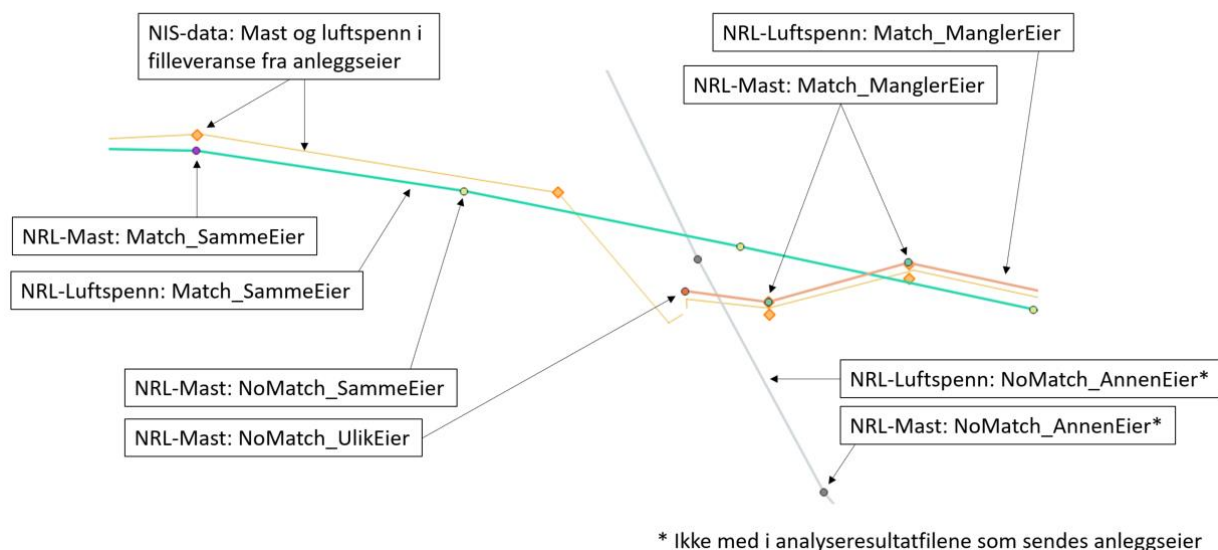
NIS-data: Mast og luftspenn i filleveranse fra anleggseier

NRL-Luftspenn: Match_ManglerEier

NRL-Mast: Match_ManglerEier

NRL-Mast: Match_SammeEier

NRL-Luftspenn: Match_SammeEier

NRL-Mast: NoMatch_SammeEier

NRL-Mast: NoMatch_UlikEier

NRL-Luftspenn: NoMatch_AnnenEier*

NRL-Mast: NoMatch_AnnenEier*

* Ikke med i analyseresultatfilene som sendes anleggseier